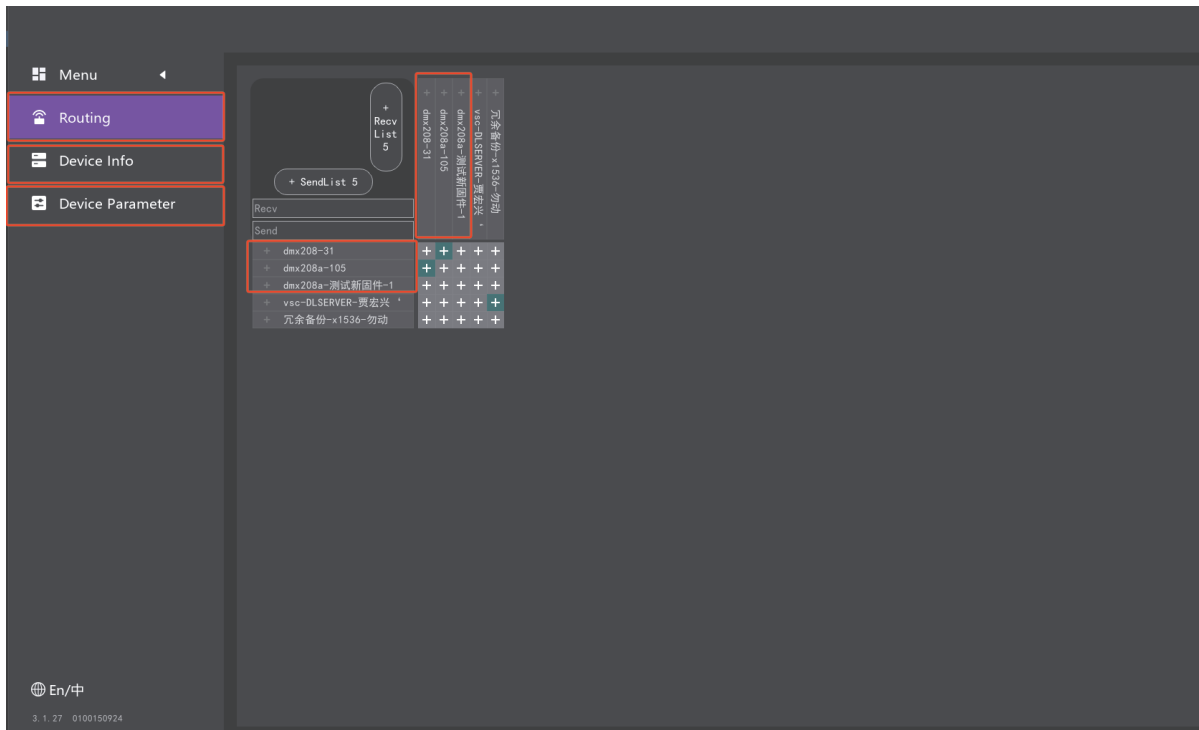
Menu
Routing
Device Info
Device Parameter

+ Recv List 5
+ SendList 5
Recv
Send

dmx208-31
dmx208a-105
dmx208a-测试新固件-1
vsc-DLSERVER-贾宏兴
冗余备份-x1536-勿动

+ dmx208-31
+ dmx208a-105
+ dmx208a-测试新固件-1
+ vsc-DLSERVER-贾宏兴 '
+ 冗余备份-x1536-勿动

| + | + | + | + | + |
|---|---|---|---|---|
| + | + | + | + | + |
| + | + | + | + | + |
| + | + | + | + | + |
| + | + | + | + | + |

En/中
3.1.27 0100150924